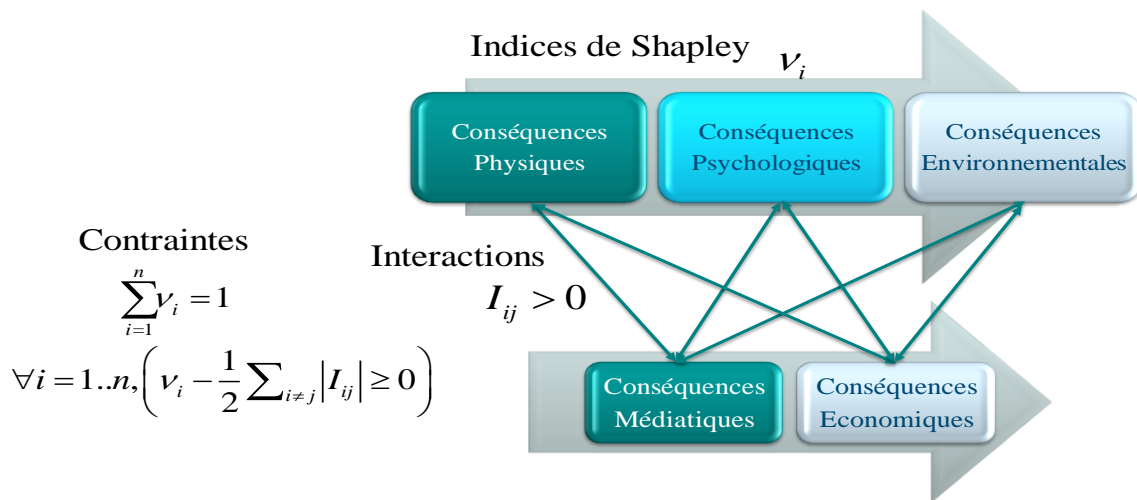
Indices de Shapley $\nu_i$

Conséquences Physiques

Conséquences Psychologiques

Conséquences Environnementales

Contraintes

$\sum_{i=1}^{n} \nu_i = 1$

$\forall i = 1..n, \left( \nu_i - \frac{1}{2} \sum_{i \neq j} |I_{ij}| \geq 0 \right)$

Interactions

$I_{ij} > 0$

Conséquences Médiatiques

Conséquences Economiques